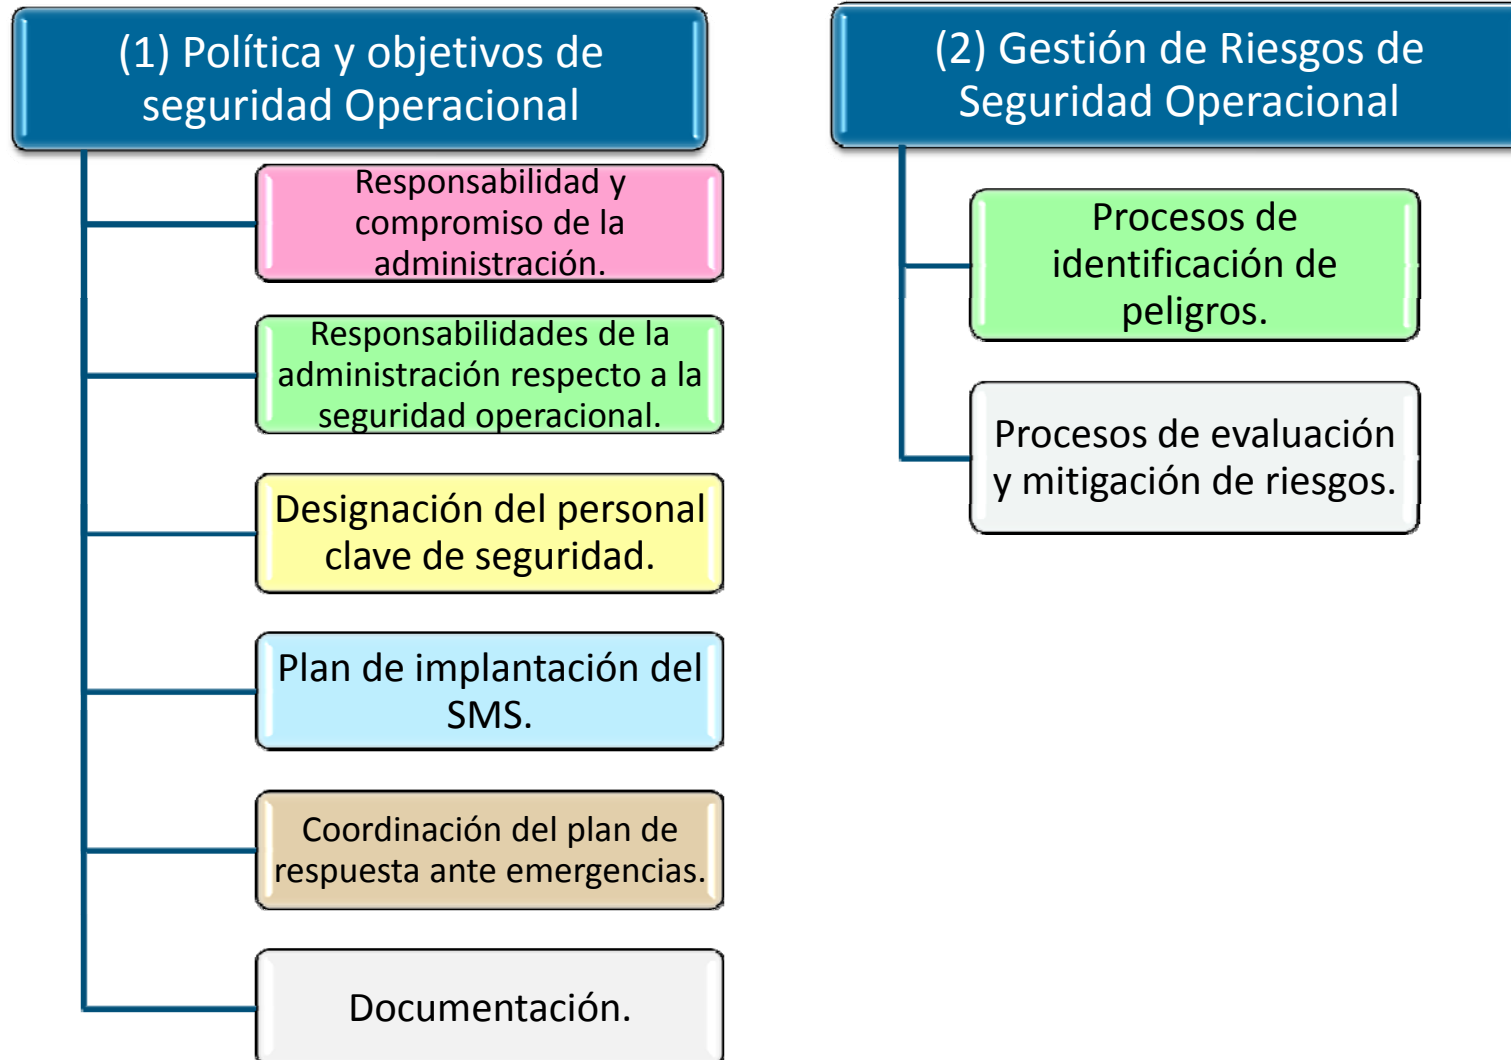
(1) Política y objetivos de seguridad Operacional

Responsabilidad y compromiso de la administración.

Responsabilidades de la administración respecto a la seguridad operacional.

Designación del personal clave de seguridad.

Plan de implantación del SMS.

Coordinación del plan de respuesta ante emergencias.

Documentación.

(2) Gestión de Riesgos de Seguridad Operacional

Procesos de identificación de peligros.

Procesos de evaluación y mitigación de riesgos.